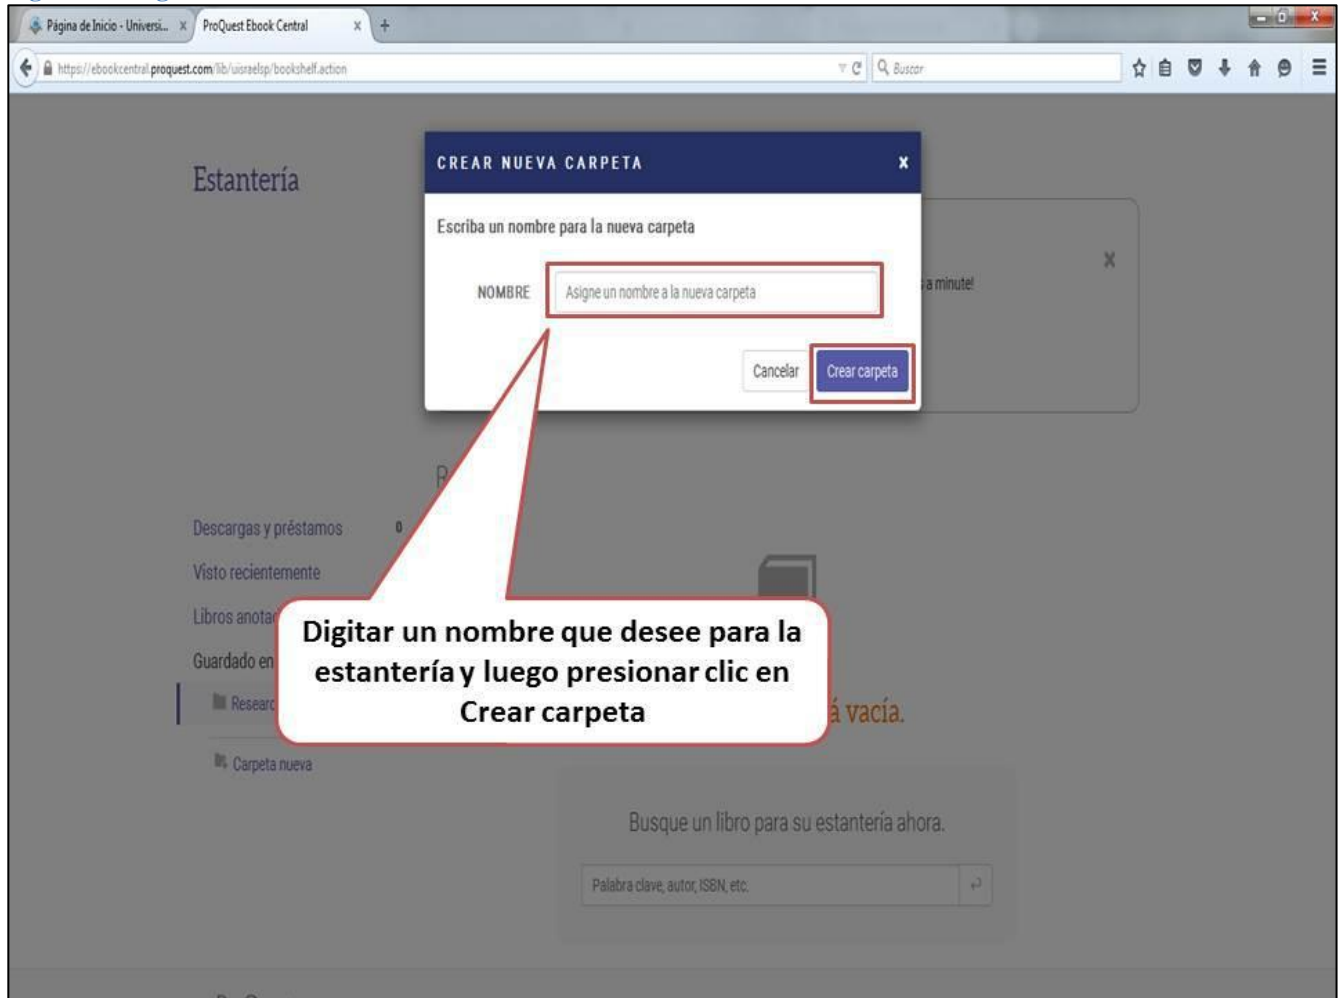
Página de Inicio - Universi... × ProQuest Ebook Central × +

https://ebookcentral.proquest.com/lib/uisraelsp/bookshelf.action

Buscar

Estantería

CREAR NUEVA CARPETA ×

Escriba un nombre para la nueva carpeta

NOMBRE Asigne un nombre a la nueva carpeta

Cancelar Crear carpeta

a minute!

×

R

Descargas y préstamos 0

Visto recientemente

Libros anota

Guardado en

Researc

Carpeta nueva

Digitar un nombre que desee para la estantería y luego presionar clic en Crear carpeta

á vacía.

Busque un libro para su estantería ahora.

Palabra clave, autor, ISBN, etc.